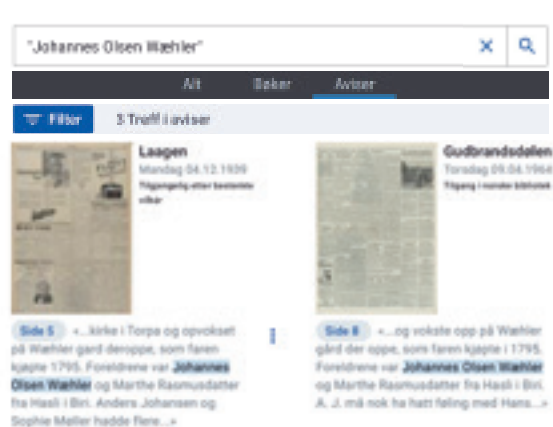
"Johannes Olsen Wæhler"

Alt Bøker Aviser

Filter 3 Treff i aviser

Laagen
Mandag 04.12.1939
Tilgjengelig etter bestemte vilkår

Side 5 «...kirke i Torpa og opvokset på Wæhler gard deroppe, som faren kjøpte 1795. Foreldrene var Johannes Olsen Wæhler og Marthe Rasmusdatter fra Hasli i Biri. Anders Johansen og Sophie Møller hadde flere...»

Gudbrandsdølen
Torsdag 09.04.1964
Tilgang i norske bibliotek

Side 8 «...og vokste opp på Wæhler gård der oppe, som faren kjøpte i 1795. Foreldrene var Johannes Olsen Wæhler og Marthe Rasmusdatter fra Hasli i Biri. A. J. må nok ha hatt føling med Hans...»